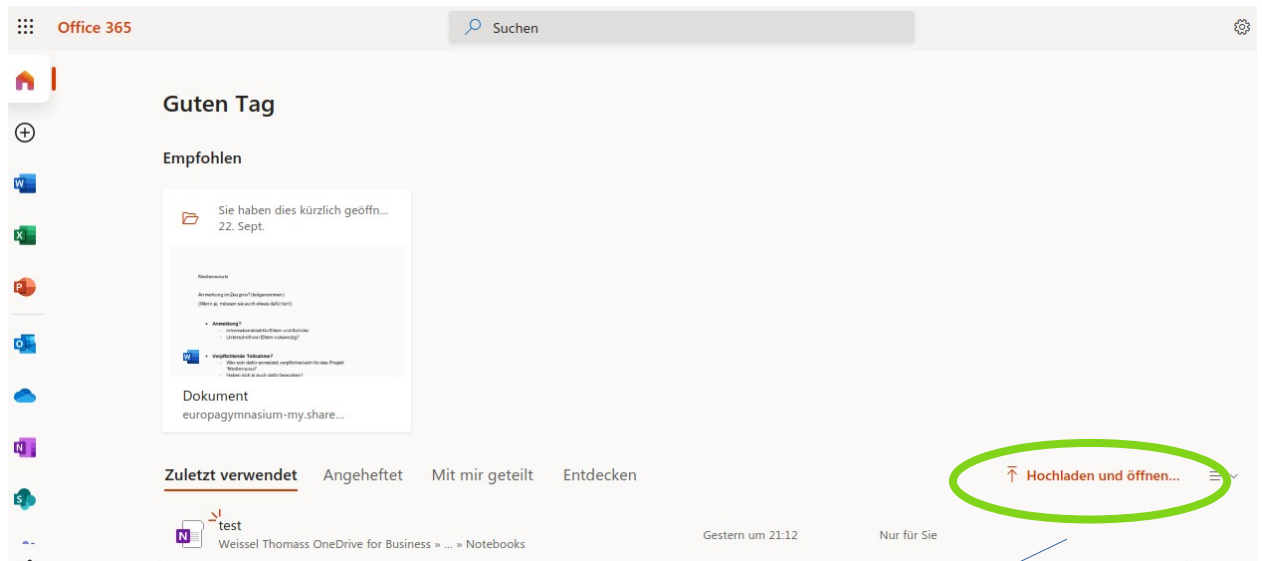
Office 365

Suchen

Guten Tag

Empfohlen

Sie haben dies kürzlich geöffn...
22. Sept.

Medienscouts

Anmeldung im Zoo pro? (teilgenommen)
(Wenn ja, müssen sie auch etwas dafür tun!)

• Anmeldung?
◦ Informationsblatt für Eltern und Schüler
◦ Unterschrift von Eltern notwendig?

• Verpflichtende Teilnahme?
◦ Wer sich dafür anmeldet, verpflichtet sich für das Projekt "Medienscout"
◦ Haben sich ja auch dafür beworben!

Dokument
europagymnasium-my.share...

Zuletzt verwendet   Angeheftet   Mit mir geteilt   Entdecken

Hochladen und öffnen...

test
Weissel Thomass OneDrive for Business » ... » Notebooks

Gestern um 21:12

Nur für Sie